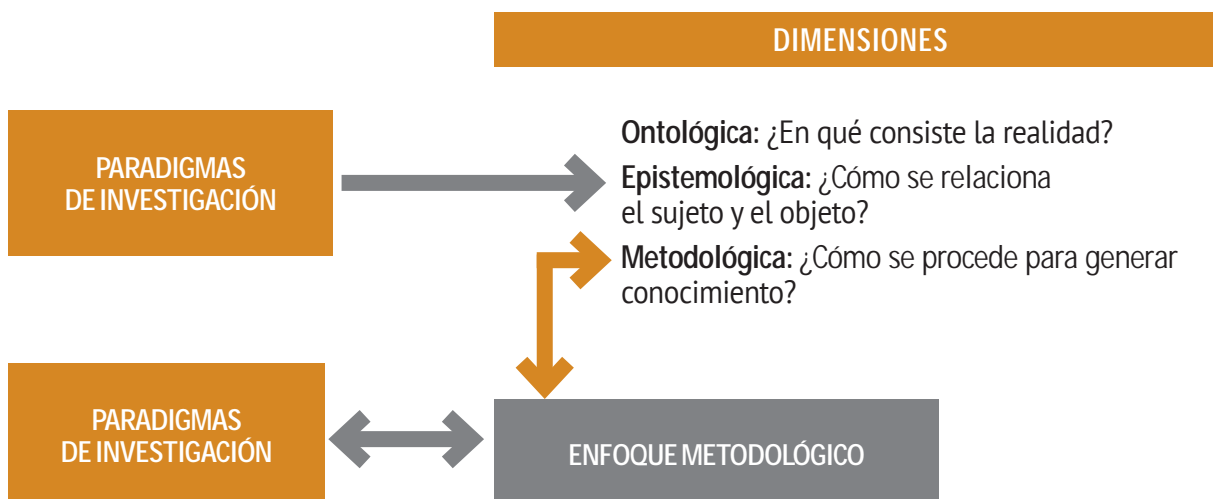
DIMENSIONES

PARADIGMAS DE INVESTIGACIÓN

Ontológica: ¿En qué consiste la realidad?

Epistemológica: ¿Cómo se relaciona el sujeto y el objeto?

Metodológica: ¿Cómo se procede para generar conocimiento?

PARADIGMAS DE INVESTIGACIÓN

ENFOQUE METODOLÓGICO